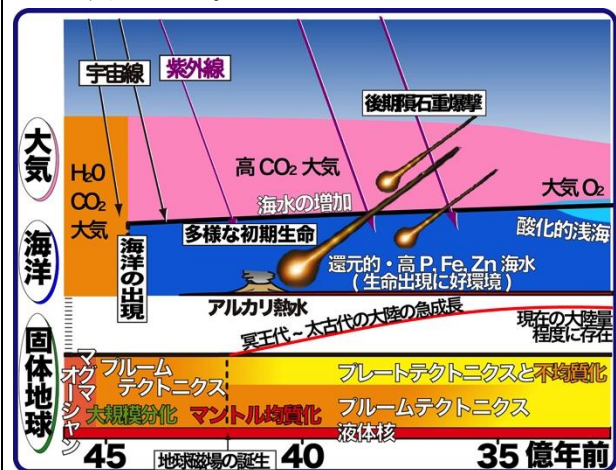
宇宙線
紫外線
後期隕石重爆撃
大気
H2O
CO2
大気
高 CO2 大気
大気 O2
海水の増加
海洋
海洋の出現
多様な初期生命
酸化的浅海
還元的・高 P, Fe, Zn 海水
(生命出現に好環境)
アルカリ熱水
固体地球
冥王代～太古代の大陸の急成長
現在の大陸量程度に存在
マグマオーシャン
プルームテクトニクス
プレートテクトニクスと不均質化
大規模分化
マントル均質化
プルームテクトニクス
液体核
45
地球磁場の誕生
40
35 億年前